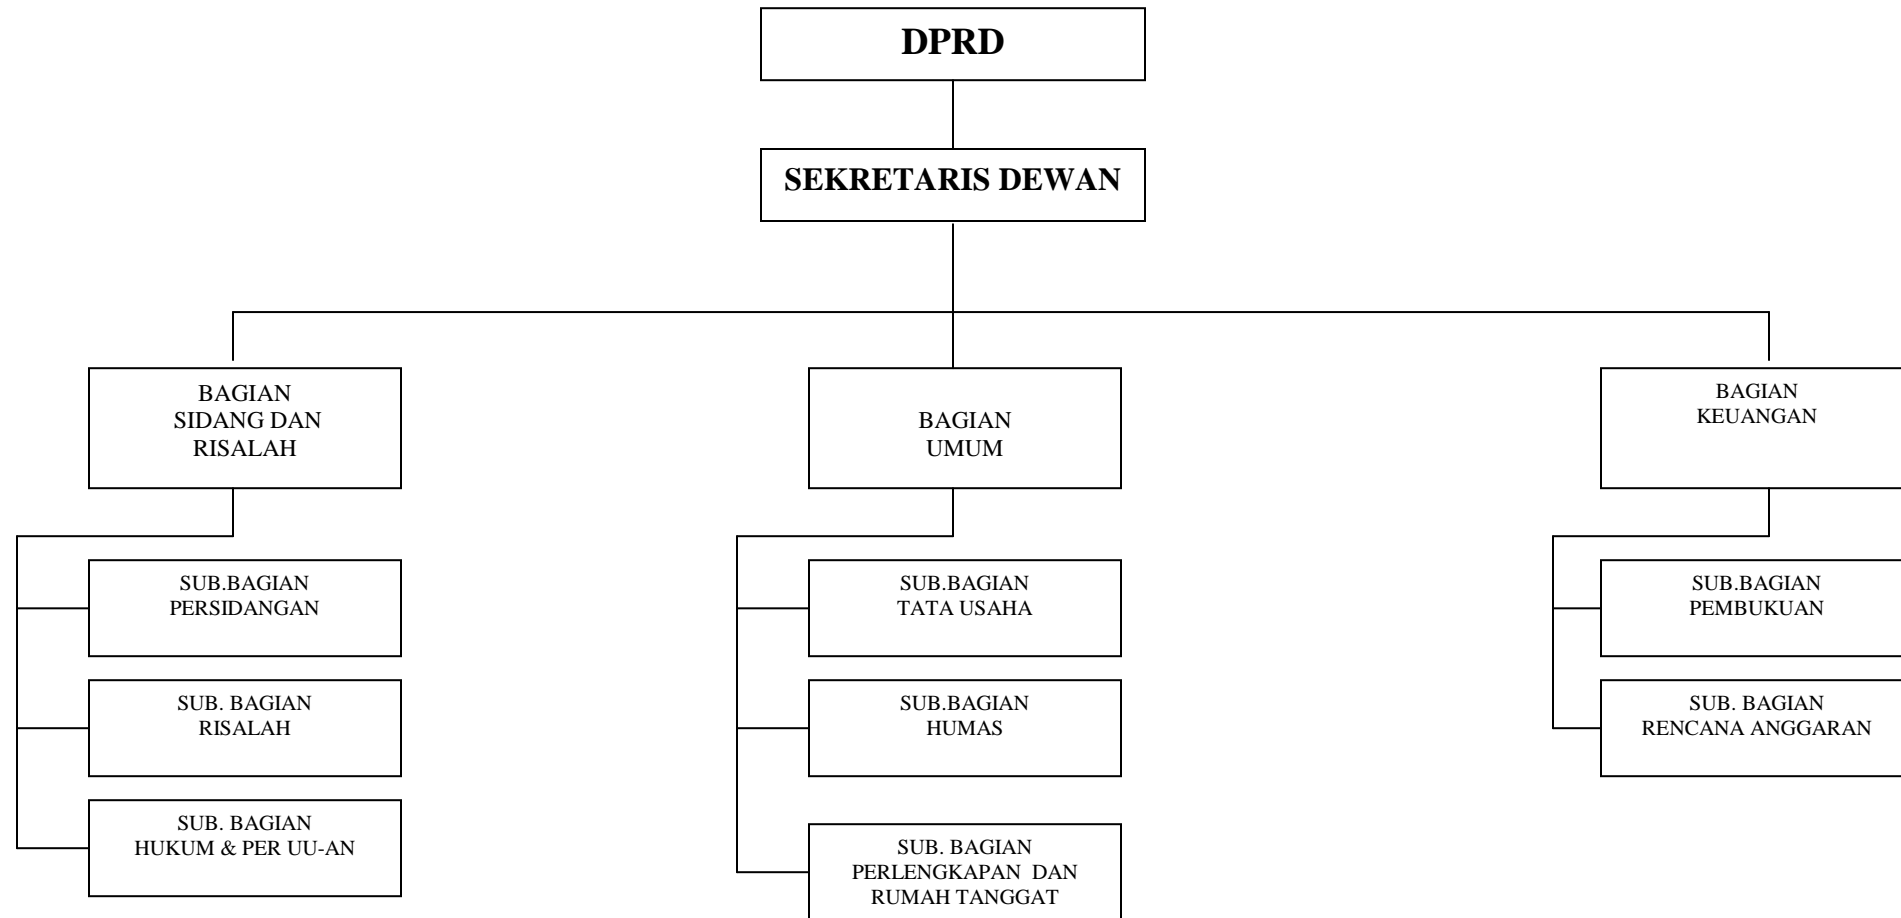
DPRD

SEKRETARIS DEWAN

BAGIAN SIDANG DAN RISALAH

SUB.BAGIAN PERSIDANGAN

SUB. BAGIAN RISALAH

SUB. BAGIAN HUKUM & PER UU-AN

BAGIAN UMUM

SUB.BAGIAN TATA USAHA

SUB.BAGIAN HUMAS

SUB. BAGIAN PERLENGKAPAN DAN RUMAH TANGGAT

BAGIAN KEUANGAN

SUB.BAGIAN PEMBUKUAN

SUB. BAGIAN RENCANA ANGGARAN